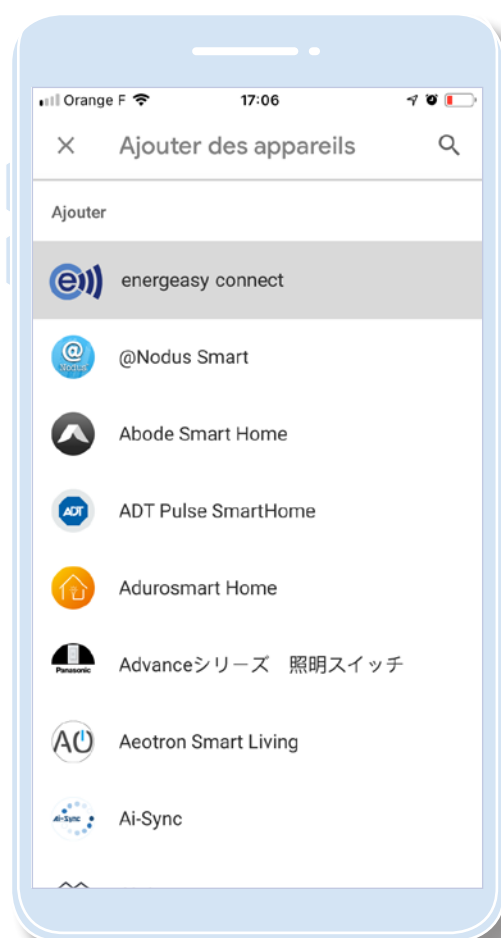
Orange F 17:06

Ajouter des appareils

Ajouter

energeasy connect

@Nodus Smart

Abode Smart Home

ADT ADT Pulse SmartHome

Adurosmart Home

Panasonic Advanceシリーズ　照明スイッチ

Aeotron Smart Living

Ai-Sync Ai-Sync